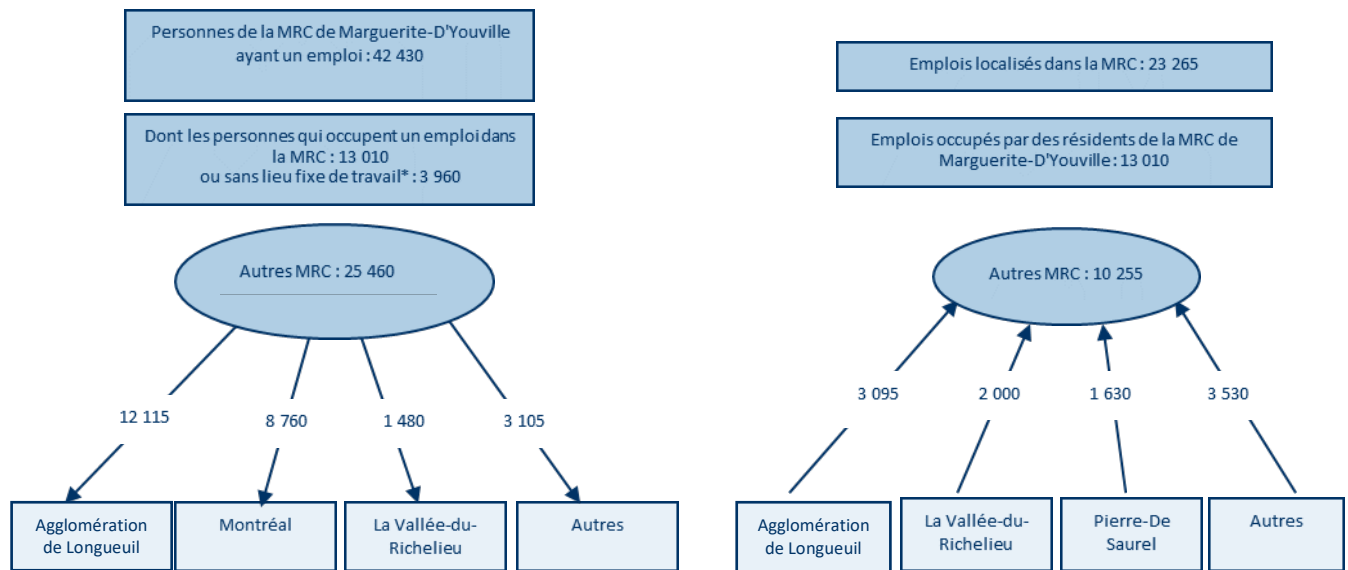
Personnes de la MRC de Marguerite-D'Youville ayant un emploi : 42 430

Dont les personnes qui occupent un emploi dans la MRC : 13 010
ou sans lieu fixe de travail* : 3 960

Autres MRC : 25 460

12 115

8 760

1 480

3 105

Agglomération de Longueuil

Montréal

La Vallée-du-Richelieu

Autres

Emplois localisés dans la MRC : 23 265

Emplois occupés par des résidents de la MRC de Marguerite-D'Youville : 13 010

Autres MRC : 10 255

3 095

2 000

1 630

3 530

Agglomération de Longueuil

La Vallée-du-Richelieu

Pierre-De Saurel

Autres